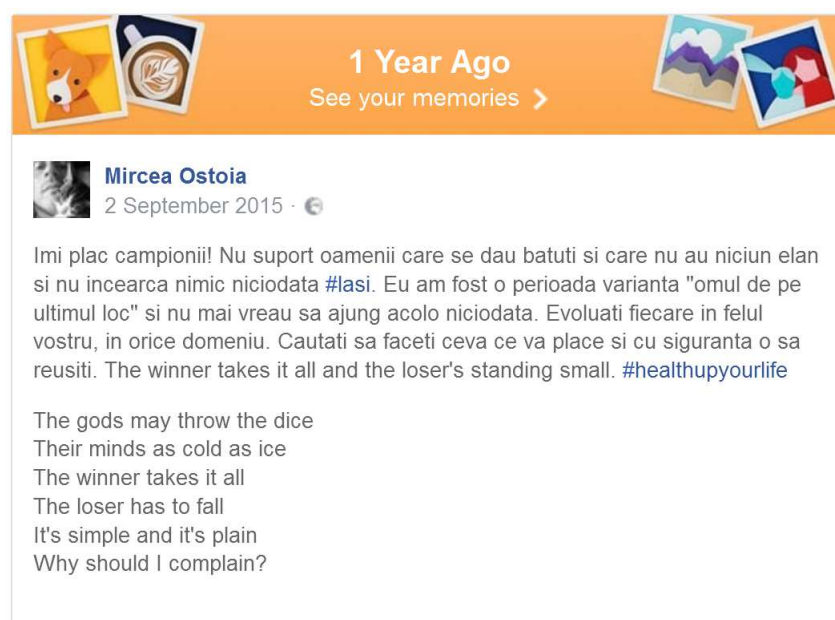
1 Year Ago
See your memories

Mircea Ostoia
2 September 2015 ·

Imi plac campionii! Nu suport oamenii care se dau batuti si care nu au niciun elan si nu incearca nimic niciodata #lasi. Eu am fost o perioada varianta "omul de pe ultimul loc" si nu mai vreau sa ajung acolo niciodata. Evoluati fiecare in felul vostru, in orice domeniu. Cautati sa faceti ceva ce va place si cu siguranta o sa reusiti. The winner takes it all and the loser's standing small. #healthupyourlife

The gods may throw the dice
Their minds as cold as ice
The winner takes it all
The loser has to fall
It's simple and it's plain
Why should I complain?